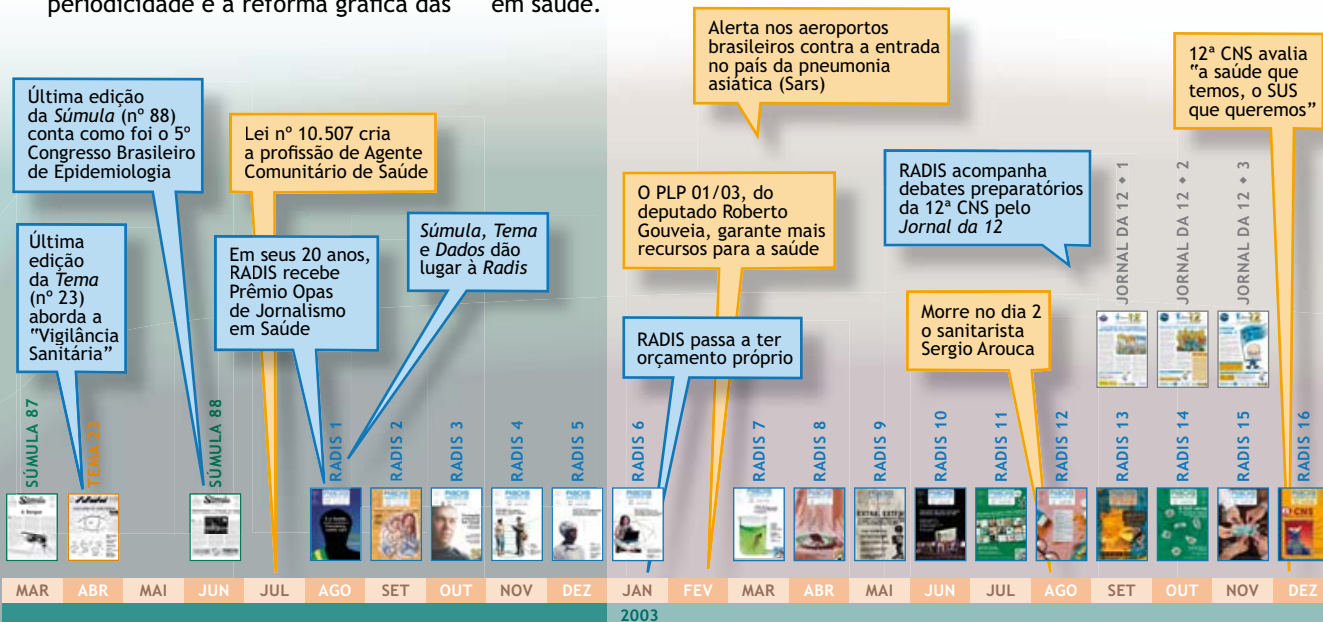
periodicidade e a reforma gráfica das

em saúde.

Última edição da *Súmula* (nº 88) conta como foi o 5º Congresso Brasileiro de Epidemiologia

Última edição da *Tema* (nº 23) aborda a "Vigilância Sanitária"

Lei nº 10.507 cria a profissão de Agente Comunitário de Saúde

Em seus 20 anos, RADIS recebe Prêmio Opas de Jornalismo em Saúde

*Súmula*, *Tema* e *Dados* dão lugar à *Radis*

Alerta nos aeroportos brasileiros contra a entrada no país da pneumonia asiática (Sars)

O PLP 01/03, do deputado Roberto Gouveia, garante mais recursos para a saúde

RADIS passa a ter orçamento próprio

RADIS acompanha debates preparatórios da 12ª CNS pelo *Jornal da 12*

Morre no dia 2 o sanitarista Sergio Arouca

12ª CNS avalia "a saúde que temos, o SUS que queremos"

JORNAL DA 12 • 1

JORNAL DA 12 • 2

JORNAL DA 12 • 3

SÚMULA 87

TEMA 23

SÚMULA 88

RADIS 1

RADIS 2

RADIS 3

RADIS 4

RADIS 5

RADIS 6

RADIS 7

RADIS 8

RADIS 9

RADIS 10

RADIS 11

RADIS 12

RADIS 13

RADIS 14

RADIS 15

RADIS 16

| MAR | ABR | MAI | JUN | JUL | AGO | SET | OUT | NOV | DEZ | JAN | FEV | MAR | ABR | MAI | JUN | JUL | AGO | SET | OUT | NOV | DEZ |
|---|---|---|---|---|---|---|---|---|---|---|---|---|---|---|---|---|---|---|---|---|---|

2003